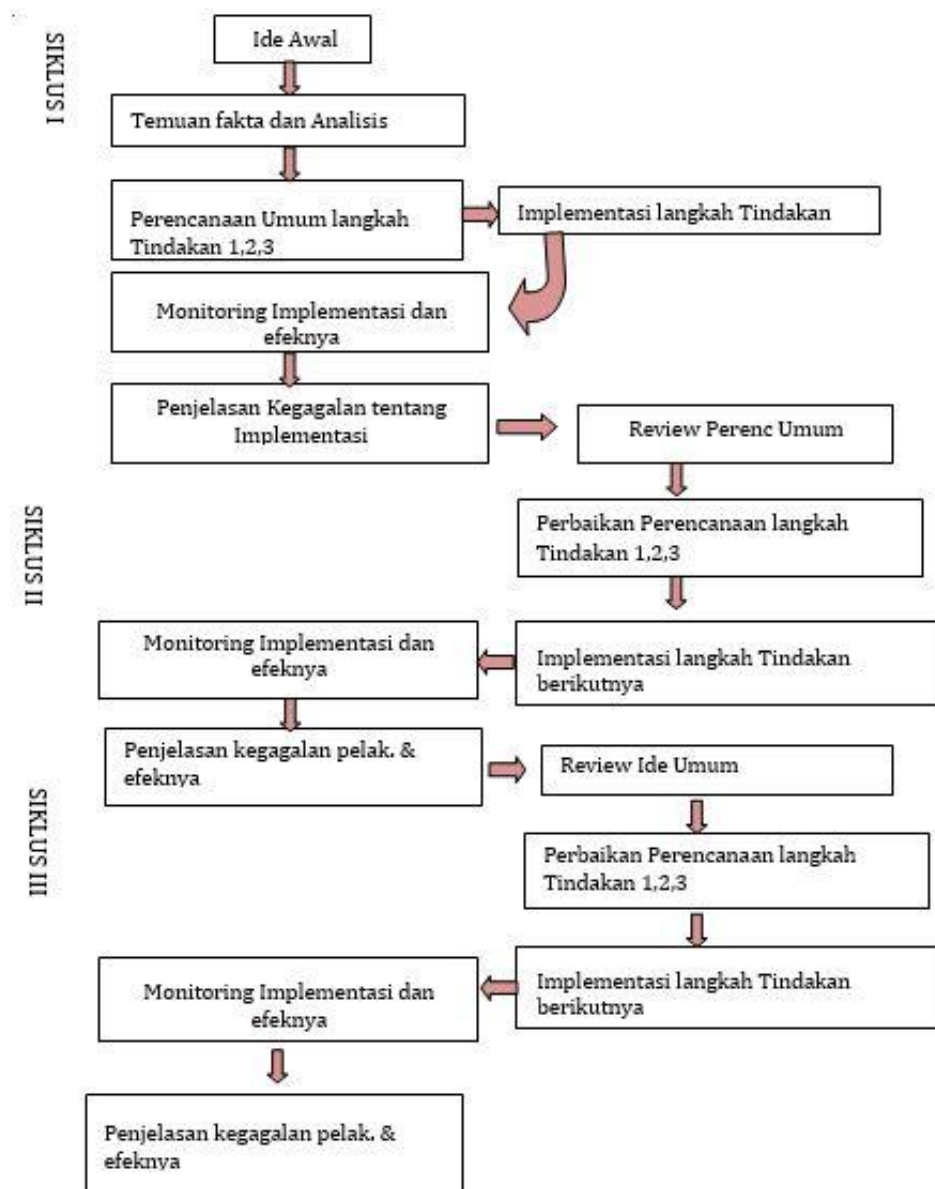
SIKLUS I

Ide Awal

Temuan fakta dan Analisis

Perencanaan Umum langkah Tindakan 1,2,3

Implementasi langkah Tindakan

Monitoring Implementasi dan efeknya

Penjelasan Kegagalan tentang Implementasi

Review Perenc Umum

SIKLUS II

Perbaikan Perencanaan langkah Tindakan 1,2,3

Implementasi langkah Tindakan berikutnya

Monitoring Implementasi dan efeknya

Penjelasan kegagalan pelak. & efeknya

Review Ide Umum

SIKLUS III

Perbaikan Perencanaan langkah Tindakan 1,2,3

Implementasi langkah Tindakan berikutnya

Monitoring Implementasi dan efeknya

Penjelasan kegagalan pelak. & efeknya